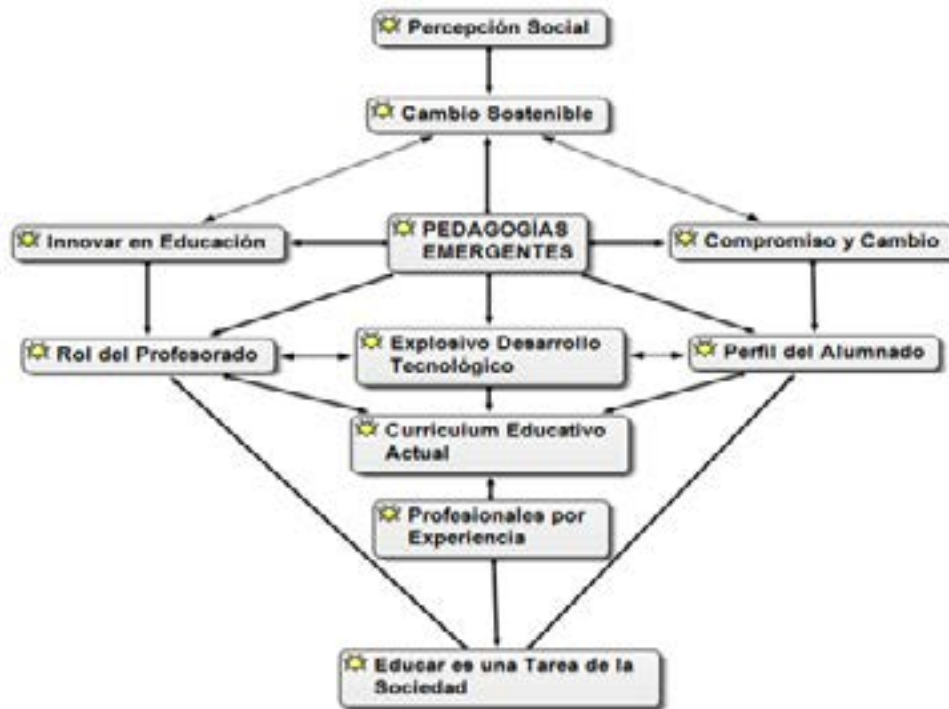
Percepción Social

Cambio Sostenible

Innovar en Educación

PEDAGOGÍAS EMERGENTES

Compromiso y Cambio

Rol del Profesorado

Explosivo Desarrollo Tecnológico

Perfil del Alumnado

Curriculum Educativo Actual

Profesionales por Experiencia

Educar es una Tarea de la Sociedad